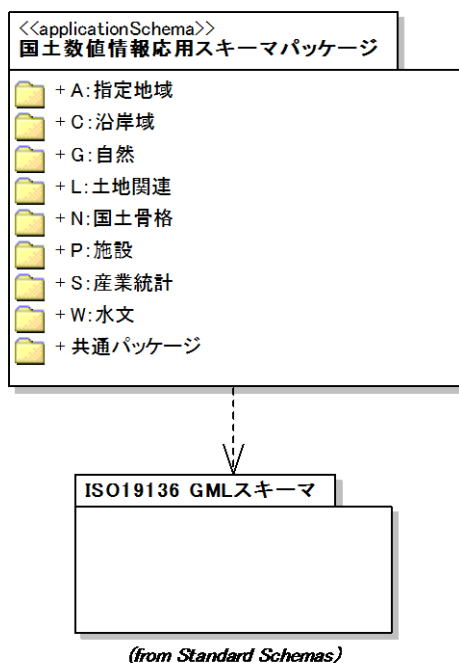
<<applicationSchema>>
国土数値情報応用スキーマパッケージ

+ A:指定地域
+ C:沿岸域
+ G:自然
+ L:土地関連
+ N:国土骨格
+ P:施設
+ S:産業統計
+ W:水文
+ 共通パッケージ

ISO19136 GMLスキーマ

(from Standard Schemas)